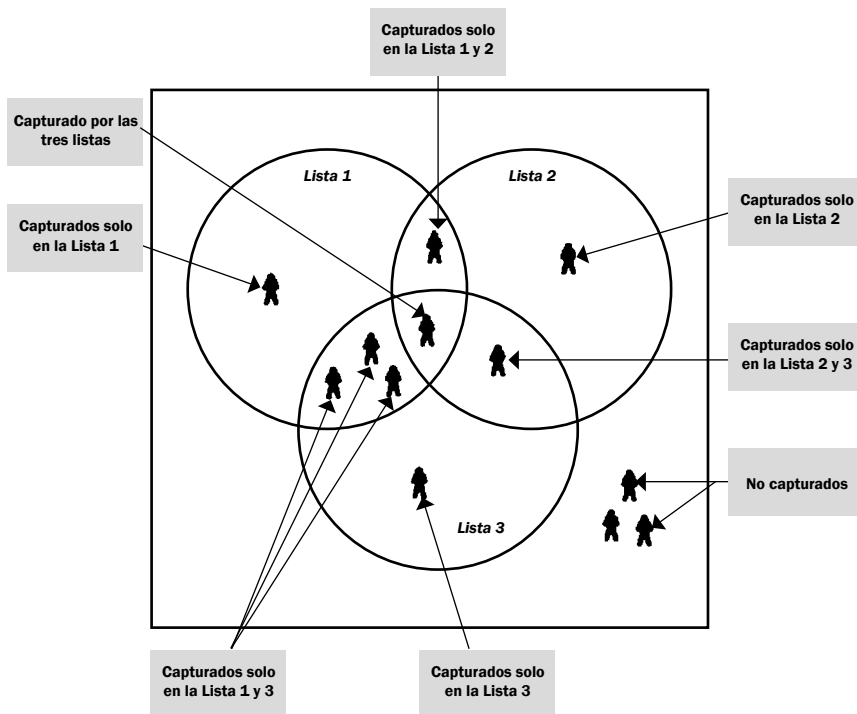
Capturados solo en la Lista 1 y 2

Capturado por las tres listas

Lista 1

Lista 2

Capturados solo en la Lista 2

Capturados solo en la Lista 1

Capturados solo en la Lista 2 y 3

No capturados

Lista 3

Capturados solo en la Lista 1 y 3

Capturados solo en la Lista 3